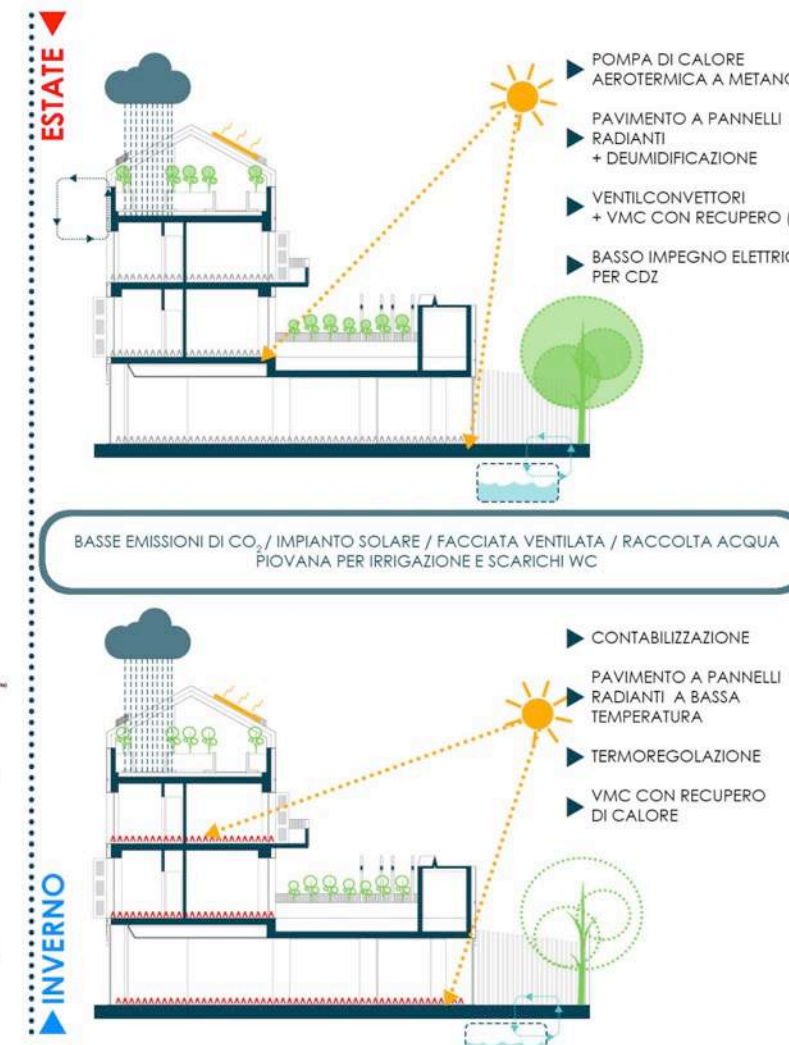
ESTATE

POMPA DI CALORE AEROTERMICA A METANO

PAVIMENTO A PANNELLI RADIANTI + DEUMIDIFICAZIONE

VENTILCONVETTORI + VMC CON RECUPERO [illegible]

BASSO IMPEGNO ELETTRIC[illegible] PER CDZ

BASSE EMISSIONI DI $CO_2$ / IMPIANTO SOLARE / FACCIATA VENTILATA / RACCOLTA ACQUA PIOVANA PER IRRIGAZIONE E SCARICHI WC

CONTABILIZZAZIONE

PAVIMENTO A PANNELLI RADIANTI A BASSA TEMPERATURA

TERMOREGOLAZIONE

VMC CON RECUPERO DI CALORE

INVERNO